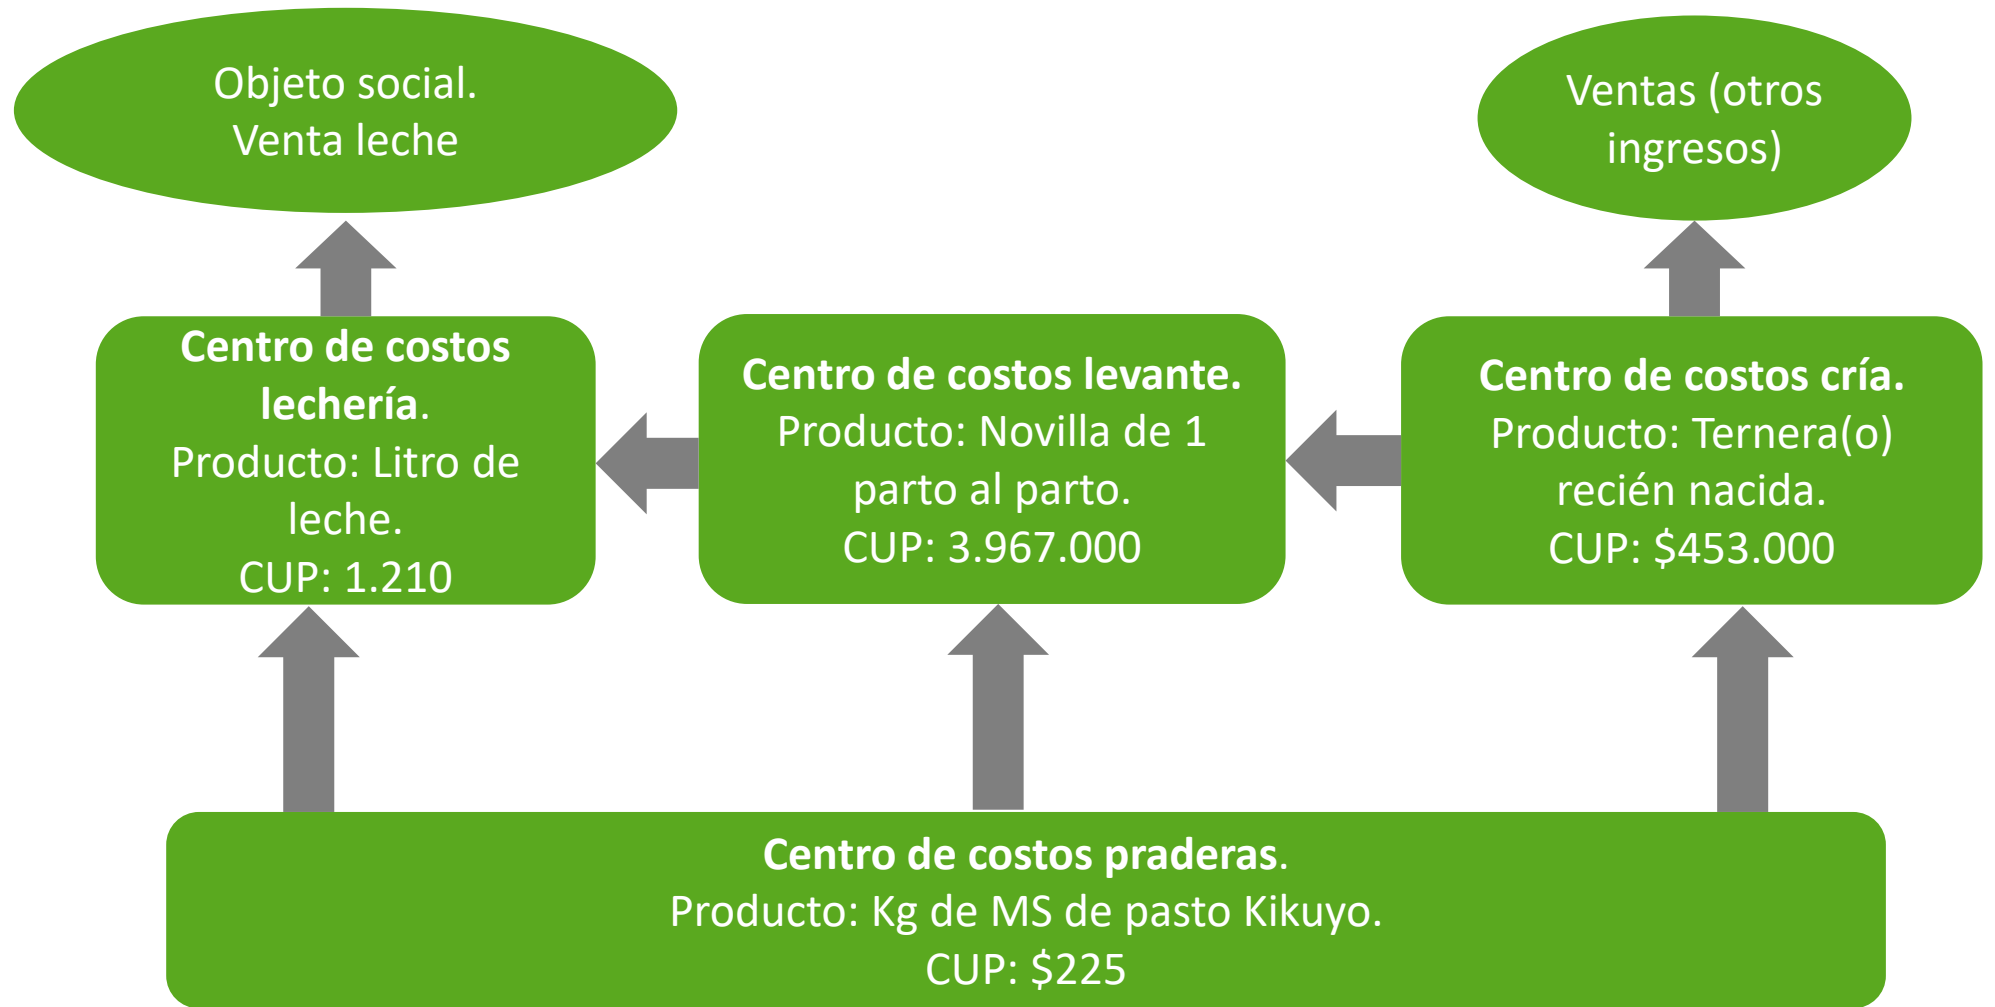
Objeto social. Venta leche

Ventas (otros ingresos)

**Centro de costos lechería.**
Producto: Litro de leche.
CUP: 1.210

**Centro de costos levante.**
Producto: Novilla de 1 parto al parto.
CUP: 3.967.000

**Centro de costos cría.**
Producto: Ternera(o) recién nacida.
CUP: $453.000

**Centro de costos praderas.**
Producto: Kg de MS de pasto Kikuyo.
CUP: $225